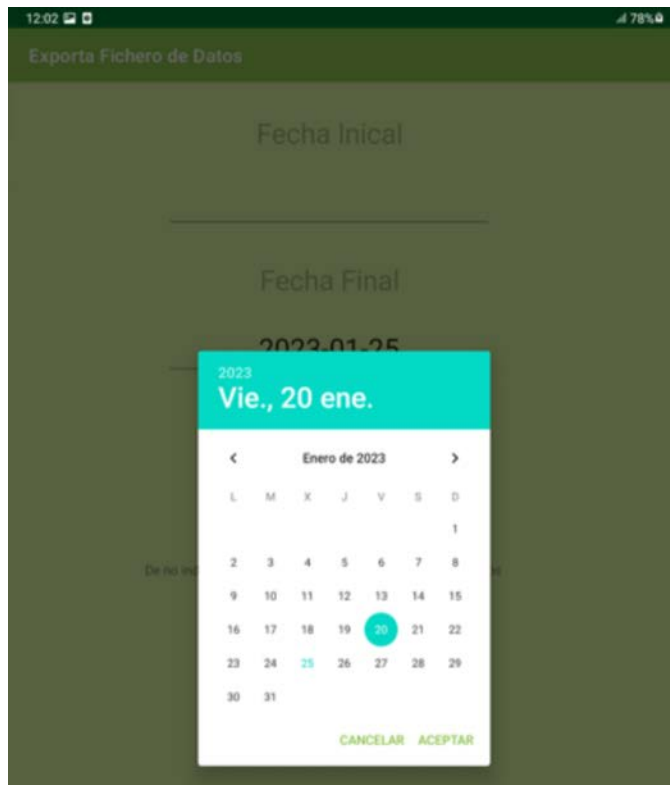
12:02 78%

Exporta Fichero de Datos

Fecha Inical

Fecha Final

2023-01-25

De no ind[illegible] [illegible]

2023
Vie., 20 ene.

‹ Enero de 2023 ›

| L | M | X | J | V | S | D |
|---|---|---|---|---|---|---|
| | | | | | | 1 |
| 2 | 3 | 4 | 5 | 6 | 7 | 8 |
| 9 | 10 | 11 | 12 | 13 | 14 | 15 |
| 16 | 17 | 18 | 19 | 20 | 21 | 22 |
| 23 | 24 | 25 | 26 | 27 | 28 | 29 |
| 30 | 31 | | | | | |

CANCELAR ACEPTAR